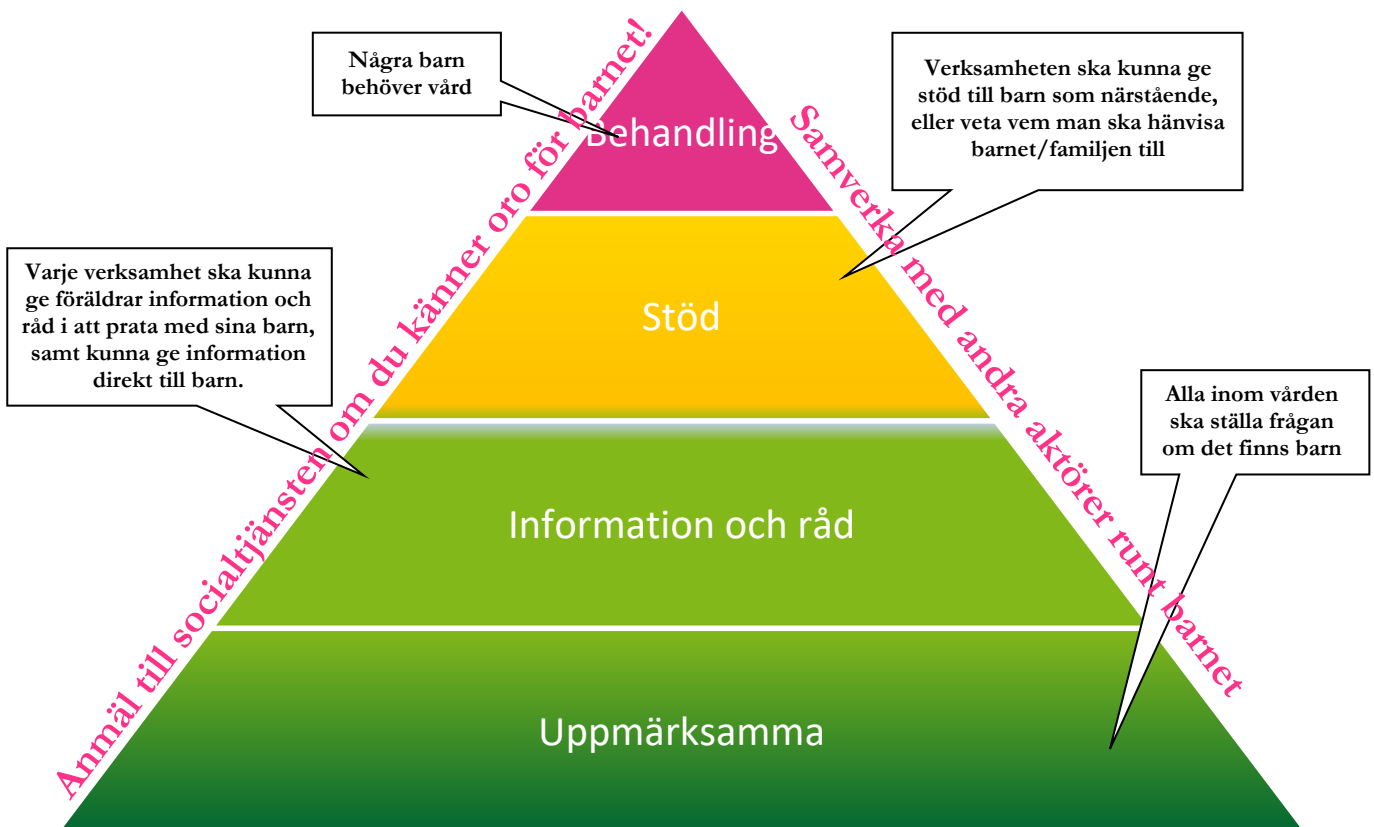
Några barn behöver vård

Behandling

Verksamheten ska kunna ge stöd till barn som närstående, eller veta vem man ska hänvisa barnet/familjen till

Stöd

Varje verksamhet ska kunna ge föräldrar information och råd i att prata med sina barn, samt kunna ge information direkt till barn.

Information och råd

Alla inom vården ska ställa frågan om det finns barn

Uppmärksamma

Anmäl till socialtjänsten om du känner oro för barnet!

Samverka med andra aktörer runt barnet